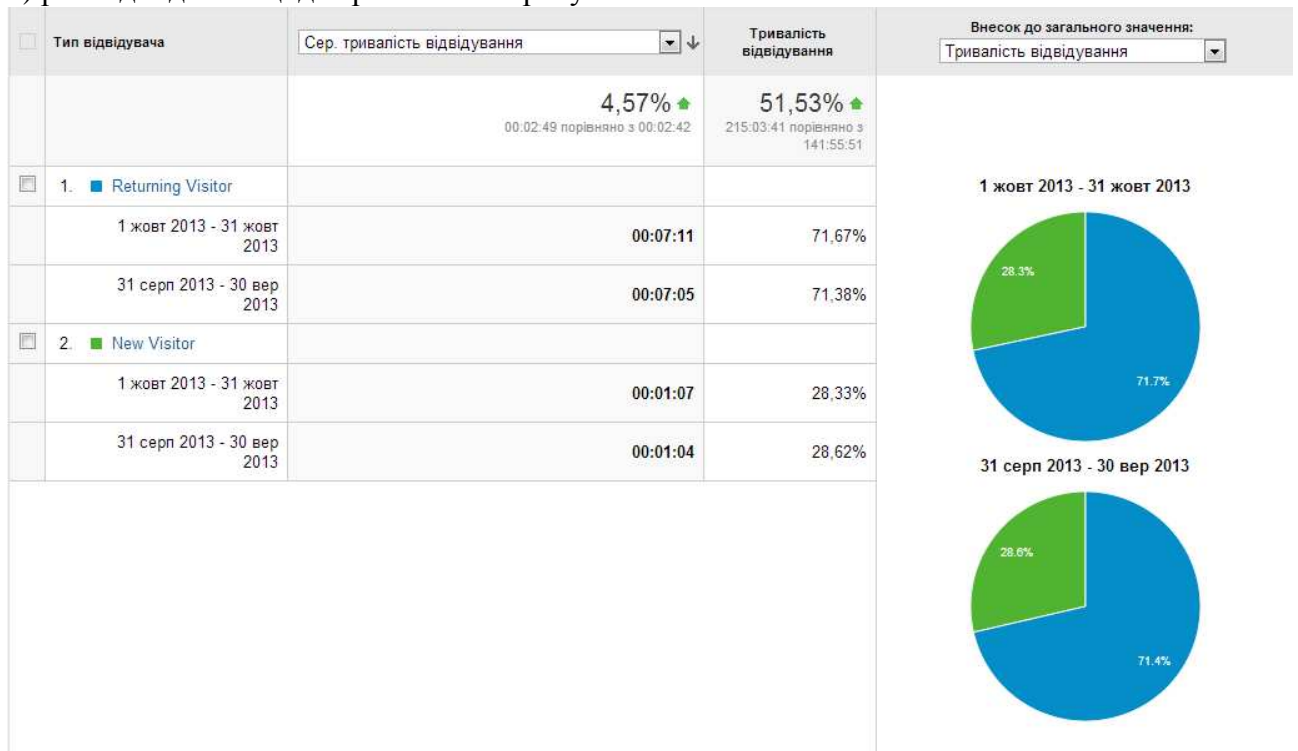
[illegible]

| Тип відвідувача | Сер. тривалість відвідування | Тривалість відвідування |
|---|---|---|
| | 4,57% 00:02:49 порівняно з 00:02:42 | 51,53% 215:03:41 порівняно з 141:55:51 |
| 1. Returning Visitor | | |
| 1 жовт 2013 - 31 жовт 2013 | 00:07:11 | 71,67% |
| 31 серп 2013 - 30 вер 2013 | 00:07:05 | 71,38% |
| 2. New Visitor | | |
| 1 жовт 2013 - 31 жовт 2013 | 00:01:07 | 28,33% |
| 31 серп 2013 - 30 вер 2013 | 00:01:04 | 28,62% |

Внесок до загального значення:
Тривалість відвідування

1 жовт 2013 - 31 жовт 2013
28.3%
71.7%

31 серп 2013 - 30 вер 2013
28.6%
71.4%